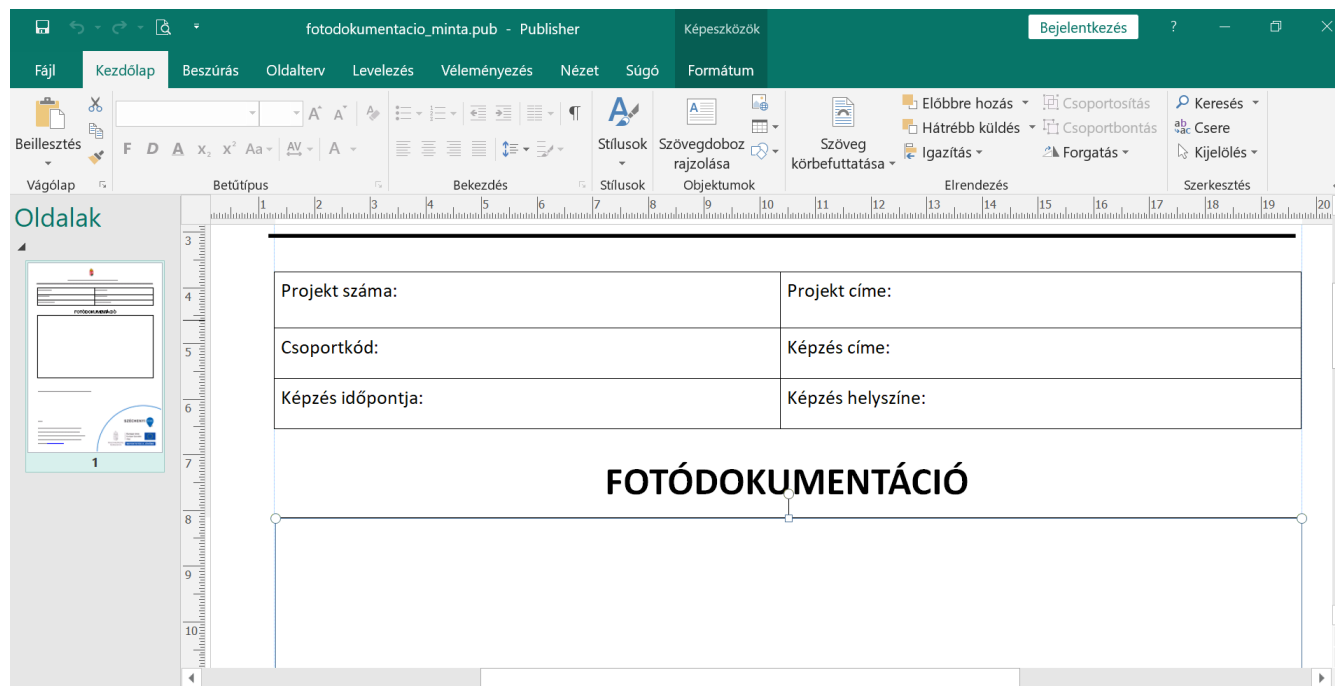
fotodokumentacio_minta.pub - Publisher
Képeszközök
Bejelentkezés
?

Fájl Kezdőlap Beszúrás Oldalterv Levelezés Véleményezés Nézet Súgó Formátum

Beillesztés
Vágólap
F D A $x_2$ $x^2$ Aa AV A
Betűtípus
Bekezdés
Stílusok
Stílusok
Szövegdoboz rajzolása
Objektumok
Szöveg körbefuttatása
Előbbre hozás
Hátrébb küldés
Igazítás
Csoportosítás
Csoportbontás
Forgatás
Elrendezés
Keresés
Csere
Kijelölés
Szerkesztés

Oldalak

FOTÓDOKUMENTÁCIÓ

1

1 2 3 4 5 6 7 8 9 10 11 12 13 14 15 16 17 18 19 20

3 4 5 6 7 8 9 10

| Projekt száma: | Projekt címe: |
|---|---|
| Csoportkód: | Képzés címe: |
| Képzés időpontja: | Képzés helyszíne: |

FOTÓDOKUMENTÁCIÓ